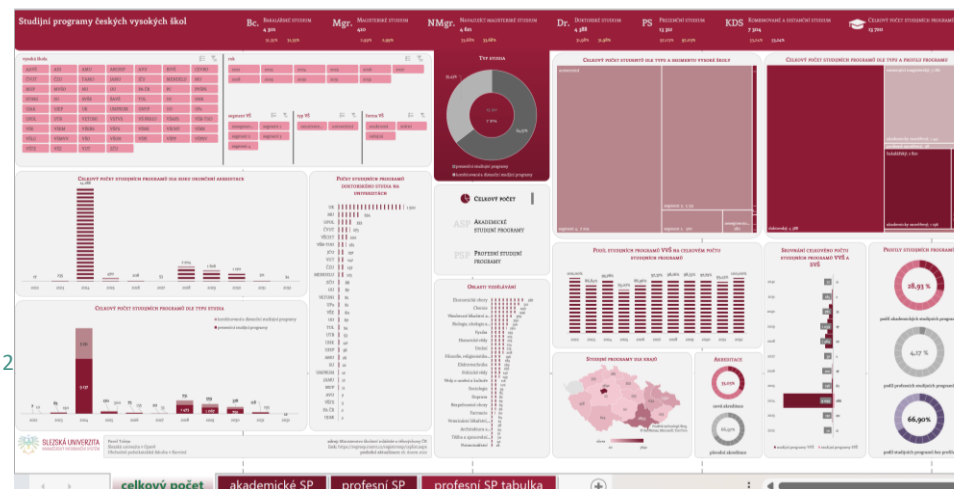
Studijní programy českých vysokých škol

Bc. Bakalářské studium 4 301
Mgr. Magisterské studium 410
NMgr. Navazující magisterské studium 4 821
Dr. Doktorské studium 4 288
PS Prezenční studium 13 310
KDS Kombinované a distanční studium 7 204
Celkový počet studijních programů 13 700

Typ studia

Celkový počet studijních programů dle roku udělení akreditace

Celkový počet studijních programů dle typu studia

Počet studijních programů doktorského studia na univerzitách

Celkový počet
Akademické studijní programy
Profesní studijní programy

Oblasti vzdělávání

Celkový počet studijních programů dle typu a segmentu vysoké školy

Celkový počet studijních programů dle typu a profilu programu

Podíl studijních programů VVŠ na celkovém počtu studijních programů

Srovnání celkového počtu studijních programů VVŠ a SVŠ

Profily studijních programů
28.93 %
6.17 %
66.90 %

Studijní programy dle krajů

Akreditace

SLEZSKÁ UNIVERZITA

2

celkový počet
akademické SP
profesní SP
profesní SP tabulka